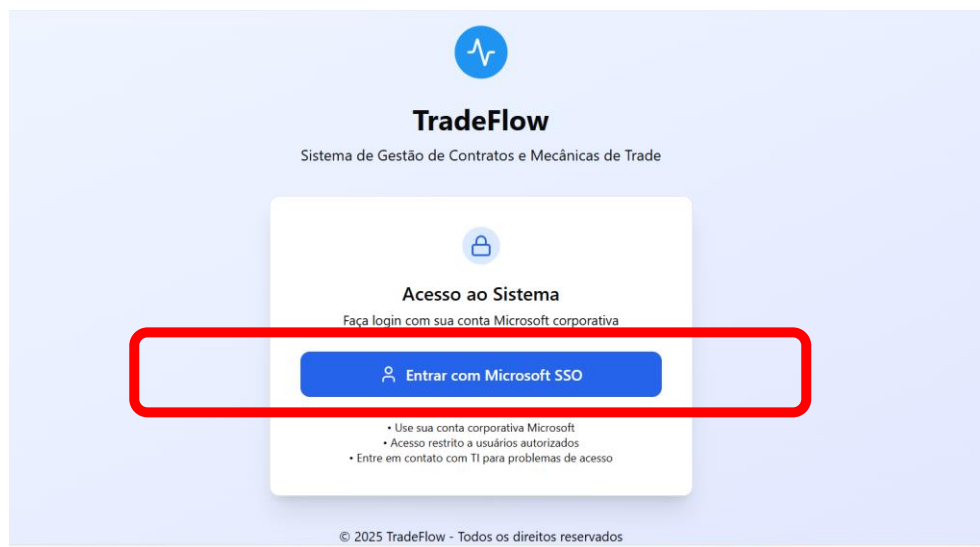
TradeFlow

Sistema de Gestão de Contratos e Mecânicas de Trade

Acesso ao Sistema

Faça login com sua conta Microsoft corporativa

Entrar com Microsoft SSO

• Use sua conta corporativa Microsoft
• Acesso restrito a usuários autorizados
• Entre em contato com TI para problemas de acesso

© 2025 TradeFlow - Todos os direitos reservados